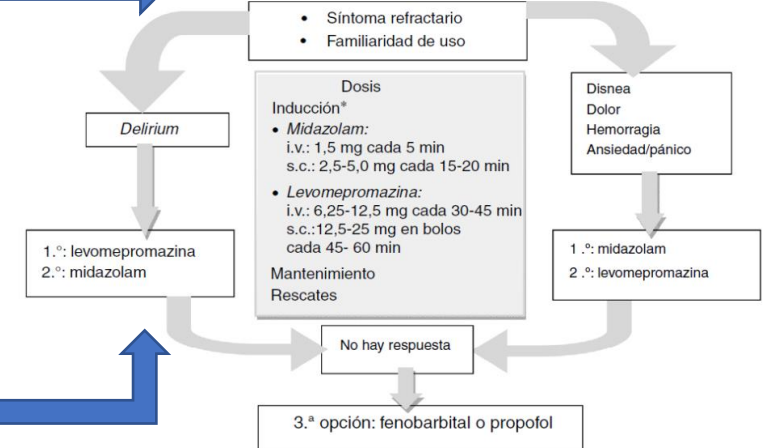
• Síntoma refractario
• Familiaridad de uso

Delirium

1.°: levomepromazina
2.°: midazolam

Dosis
Inducción*
• Midazolam:
i.v.: 1,5 mg cada 5 min
s.c.: 2,5-5,0 mg cada 15-20 min
• Levomepromazina:
i.v.: 6,25-12,5 mg cada 30-45 min
s.c.:12,5-25 mg en bolos cada 45- 60 min
Mantenimiento
Rescates

Disnea
Dolor
Hemorragia
Ansiedad/pánico

1 .°: midazolam
2 .°: levomepromazina

No hay respuesta

3.ª opción: fenobarbital o propofol